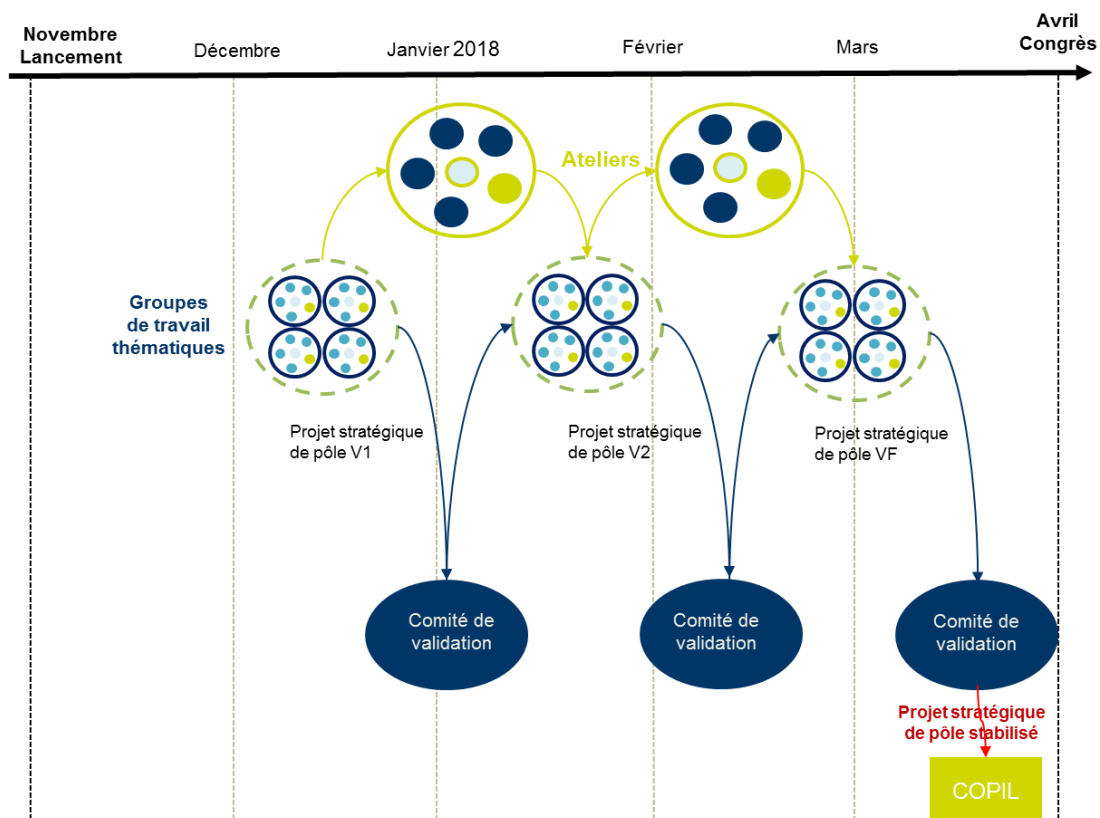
Novembre
Lancement

Décembre

Janvier 2018

Février

Mars

Avril
Congrès

Ateliers

Groupes de travail thématiques

Projet stratégique de pôle V1

Projet stratégique de pôle V2

Projet stratégique de pôle VF

Comité de validation

Comité de validation

Comité de validation

Projet stratégique de pôle stabilisé

COPIL